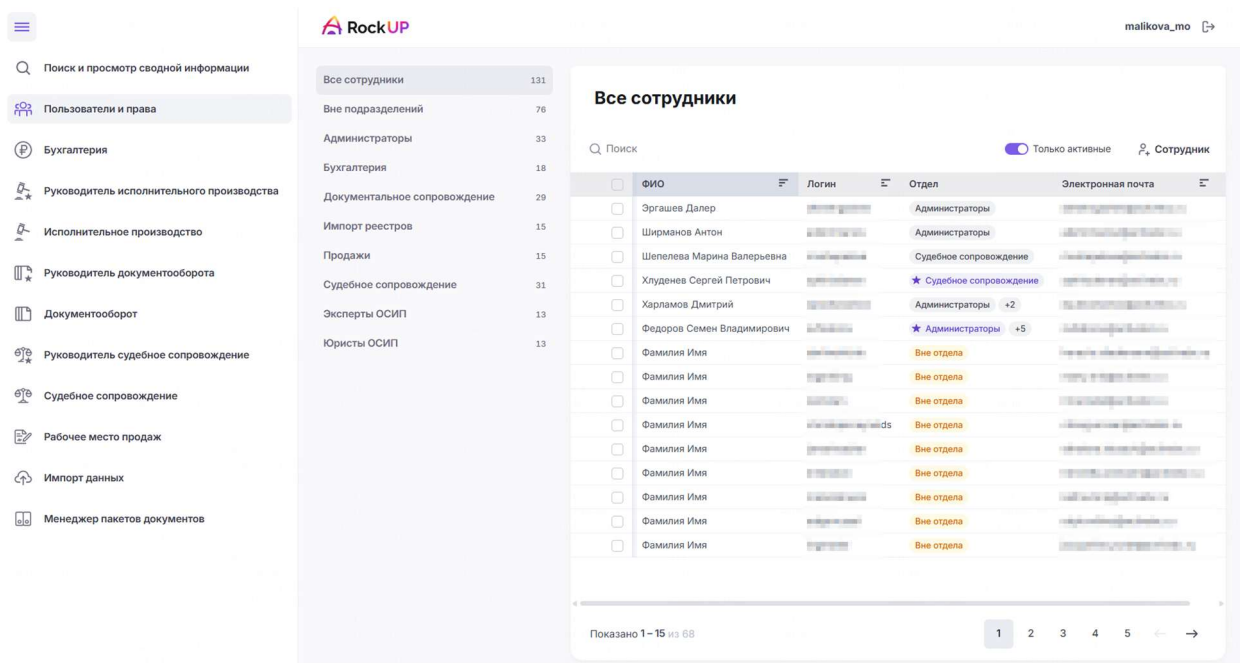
Поиск и просмотр сводной информации
Пользователи и права
Бухгалтерия
Руководитель исполнительного производства
Исполнительное производство
Руководитель документооборота
Документооборот
Руководитель судебное сопровождение
Судебное сопровождение
Рабочее место продаж
Импорт данных
Менеджер пакетов документов

RockUP

malikova_mo

Все сотрудники 131
Вне подразделений 76
Администраторы 33
Бухгалтерия 18
Документальное сопровождение 29
Импорт реестров 15
Продажи 15
Судебное сопровождение 31
Эксперты ОСИП 13
Юристы ОСИП 13

Все сотрудники

Поиск

Только активные

Сотрудник

| | ФИО | Логин | Отдел | Электронная почта |
|---|---|---|---|---|
| | Эргашев Далер | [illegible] | Администраторы | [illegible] |
| | Ширманов Антон | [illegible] | Администраторы | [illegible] |
| | Шепелева Марина Валерьевна | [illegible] | Судебное сопровождение | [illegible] |
| | Хлуденев Сергей Петрович | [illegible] | ★ Судебное сопровождение | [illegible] |
| | Харламов Дмитрий | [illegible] | Администраторы +2 | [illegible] |
| | Федоров Семен Владимирович | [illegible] | ★ Администраторы +5 | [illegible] |
| | Фамилия Имя | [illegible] | Вне отдела | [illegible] |
| | Фамилия Имя | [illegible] | Вне отдела | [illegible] |
| | Фамилия Имя | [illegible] | Вне отдела | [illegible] |
| | Фамилия Имя | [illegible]ds | Вне отдела | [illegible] |
| | Фамилия Имя | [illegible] | Вне отдела | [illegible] |
| | Фамилия Имя | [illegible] | Вне отдела | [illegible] |
| | Фамилия Имя | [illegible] | Вне отдела | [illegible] |
| | Фамилия Имя | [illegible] | Вне отдела | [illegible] |
| | Фамилия Имя | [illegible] | Вне отдела | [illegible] |

Показано 1 – 15 из 68

1 2 3 4 5